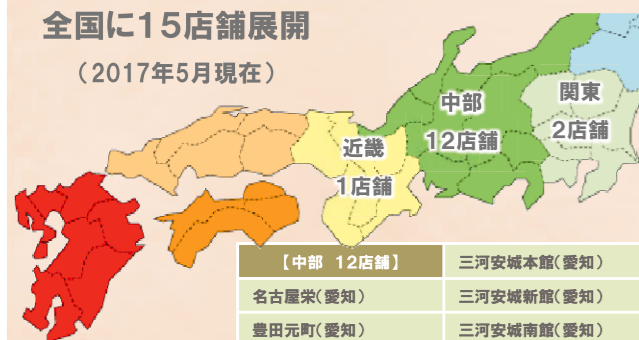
全国に15店舗展開

（2017年5月現在）

中部
12店舗

関東
2店舗

近畿
1店舗

| 【中部　12店舗】 | 三河安城本館（愛知） |
|---|---|
| 名古屋栄（愛知） | 三河安城新館（愛知） |
| 豊田元町（愛知） | 三河安城南館（愛知） |